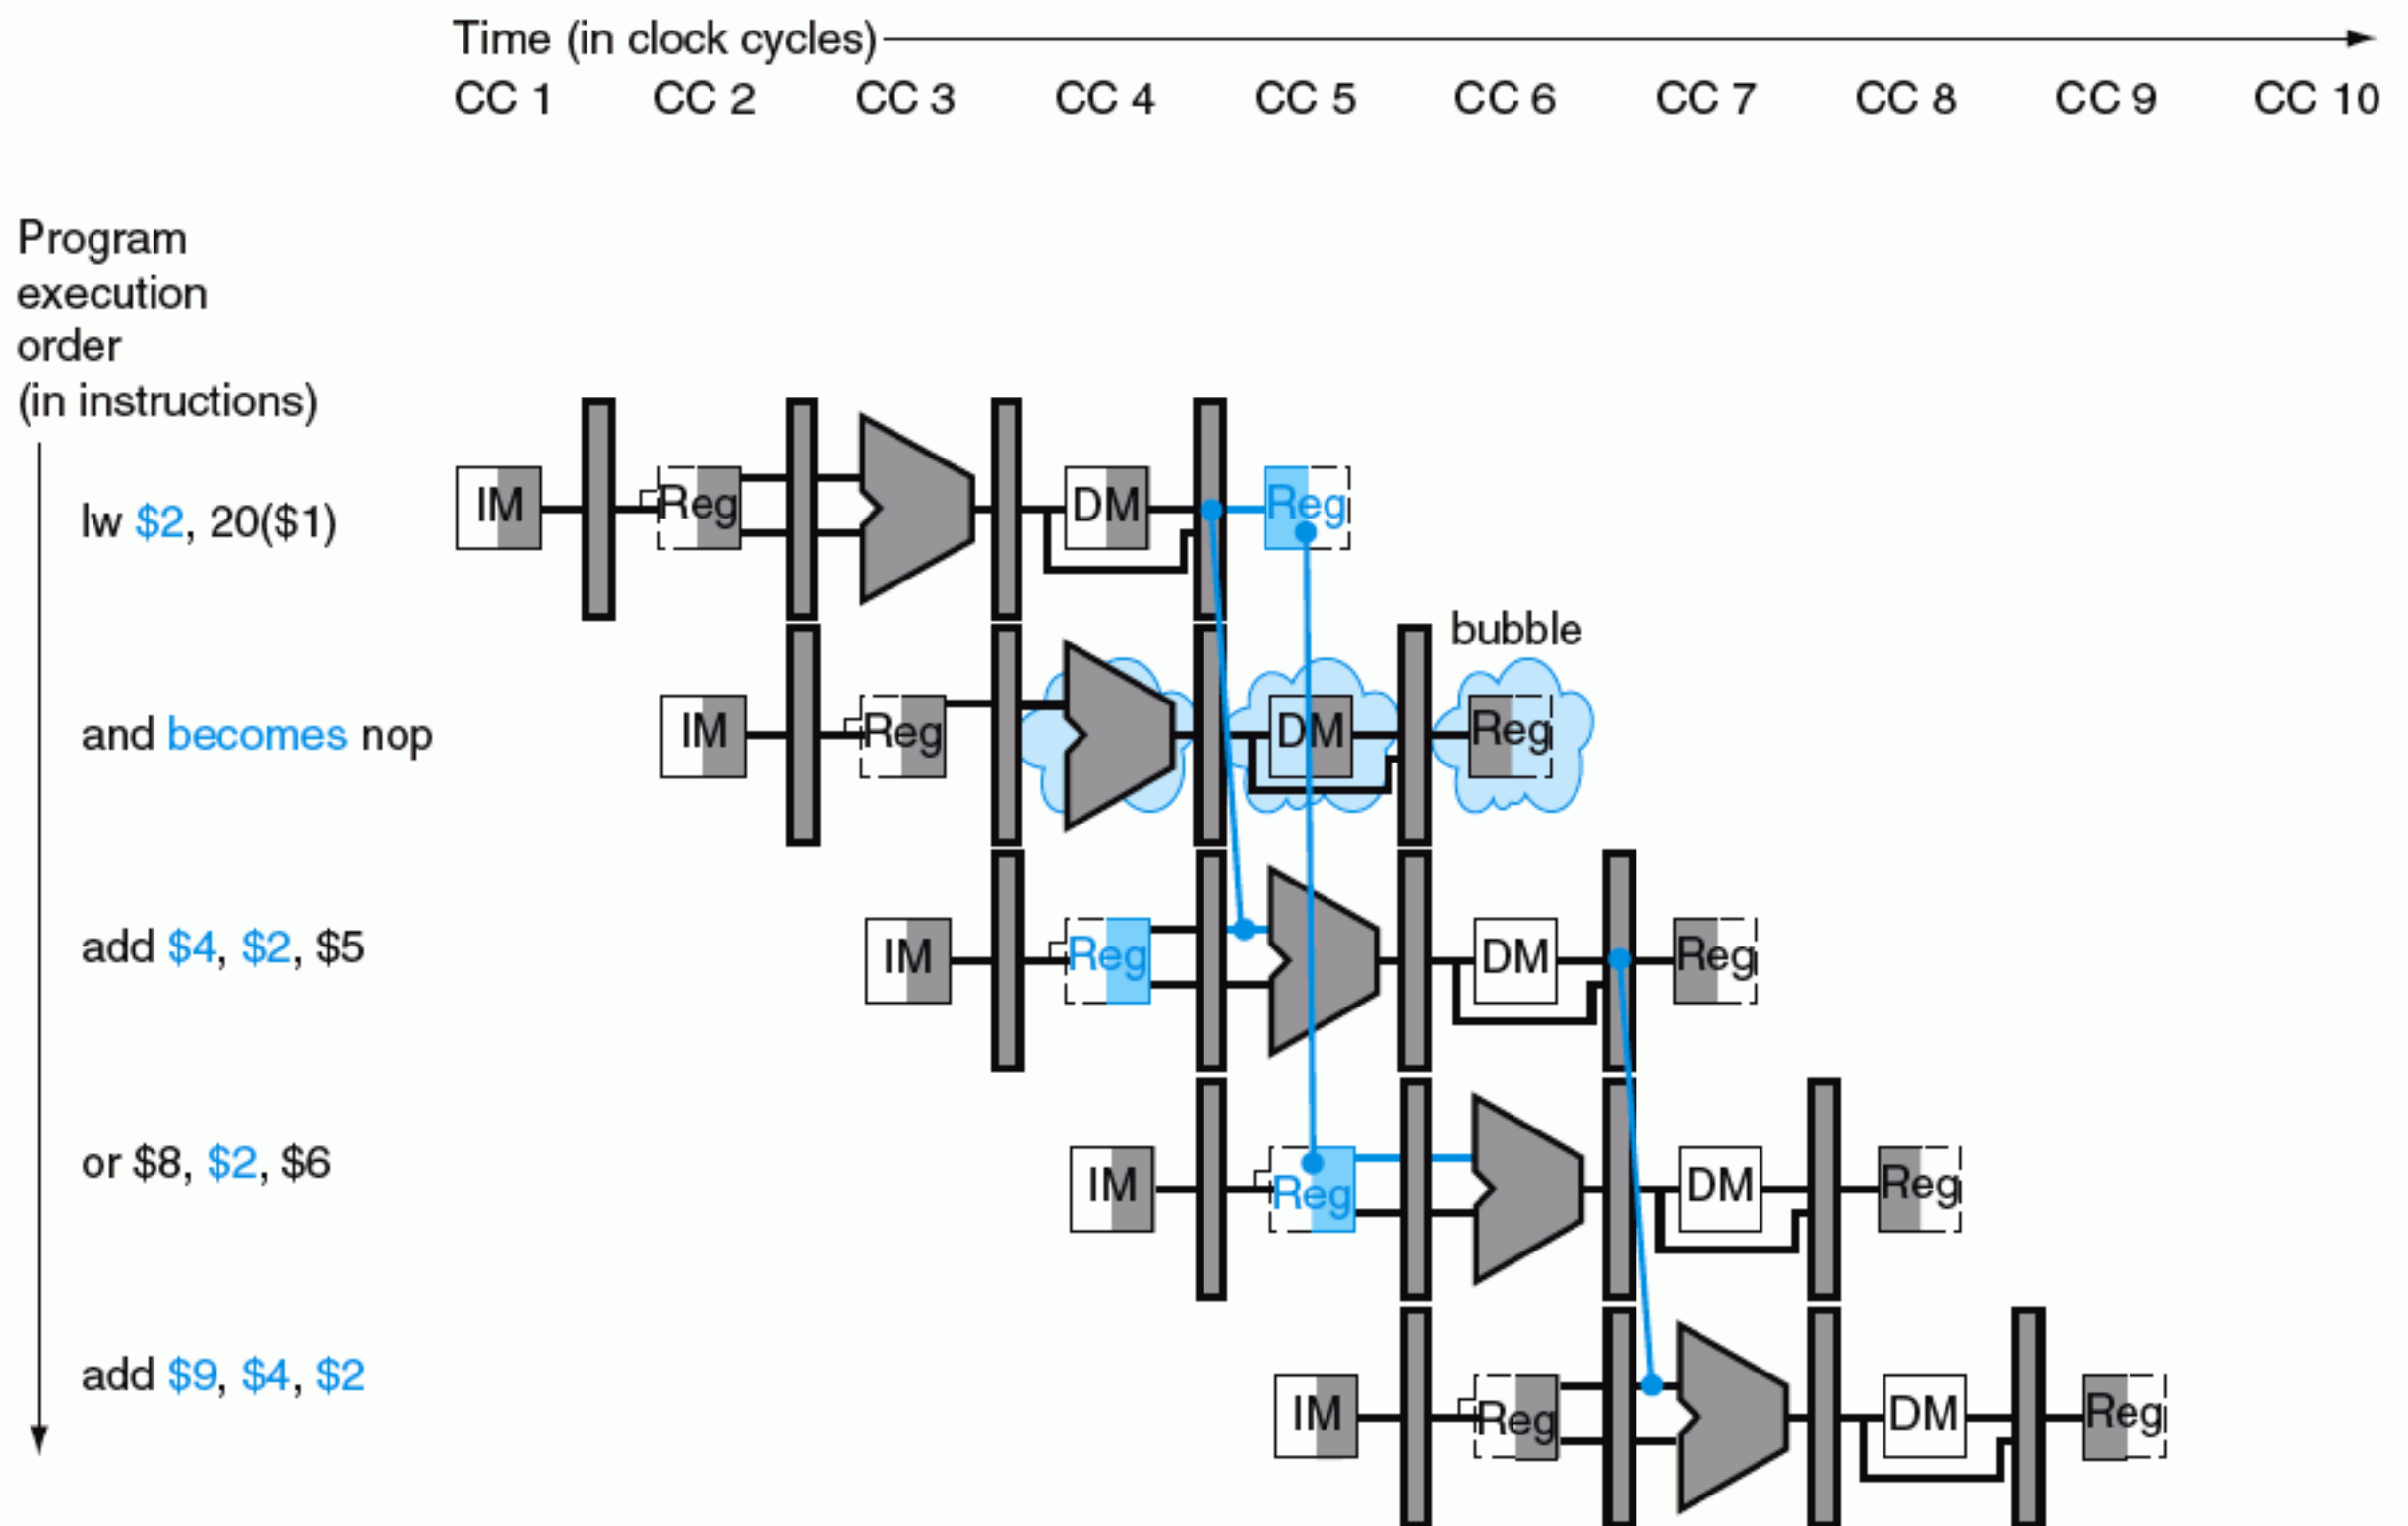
Time (in clock cycles)
CC 1 CC 2 CC 3 CC 4 CC 5 CC 6 CC 7 CC 8 CC 9 CC 10

Program execution order (in instructions)

lw $2, 20($1)
IM Reg DM Reg

bubble

and becomes nop
IM Reg DM Reg

add $4, $2, $5
IM Reg DM Reg

or $8, $2, $6
IM Reg DM Reg

add $9, $4, $2
IM Reg DM Reg